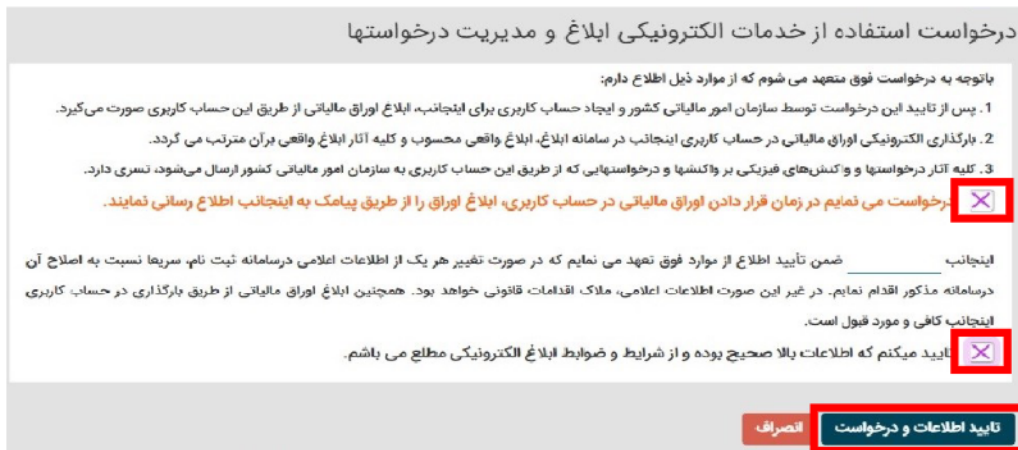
درخواست استفاده از خدمات الکترونیکی ابلاغ و مدیریت درخواستها

باتوجه به درخواست فوق متعهد می شوم که از موارد ذیل اطلاع دارم:

1. پس از تایید این درخواست توسط سازمان امور مالیاتی کشور و ایجاد حساب کاربری برای اینجانب، ابلاغ اوراق مالیاتی از طریق این حساب کاربری صورت می‌گیرد.

2. بارگذاری الکترونیکی اوراق مالیاتی در حساب کاربری اینجانب در سامانه ابلاغ، ابلاغ واقعی محسوب و کلیه آثار ابلاغ واقعی برآن مترتب می گردد.

3. کلیه آثار درخواستها و واکنش‌های فیزیکی بر واکنشها و درخواستهایی که از طریق این حساب کاربری به سازمان امور مالیاتی کشور ارسال می‌شود، تسری دارد.

درخواست می نمایم در زمان قرار دادن اوراق مالیاتی در حساب کاربری، ابلاغ اوراق را از طریق پیامک به اینجانب اطلاع رسانی نمایند.

اینجانب ضمن تأیید اطلاع از موارد فوق تعهد می نمایم که در صورت تغییر هر یک از اطلاعات اعلامی درسامانه ثبت نام، سریعا نسبت به اصلاح آن درسامانه مذکور اقدام نمایم. در غیر این صورت اطلاعات اعلامی، ملاک اقدامات قانونی خواهد بود. همچنین ابلاغ اوراق مالیاتی از طریق بارگذاری در حساب کاربری اینجانب کافی و مورد قبول است.

تایید میکنم که اطلاعات بالا صحیح بوده و از شرایط و ضوابط ابلاغ الکترونیکی مطلع می باشم.

تایید اطلاعات و درخواست

انصراف